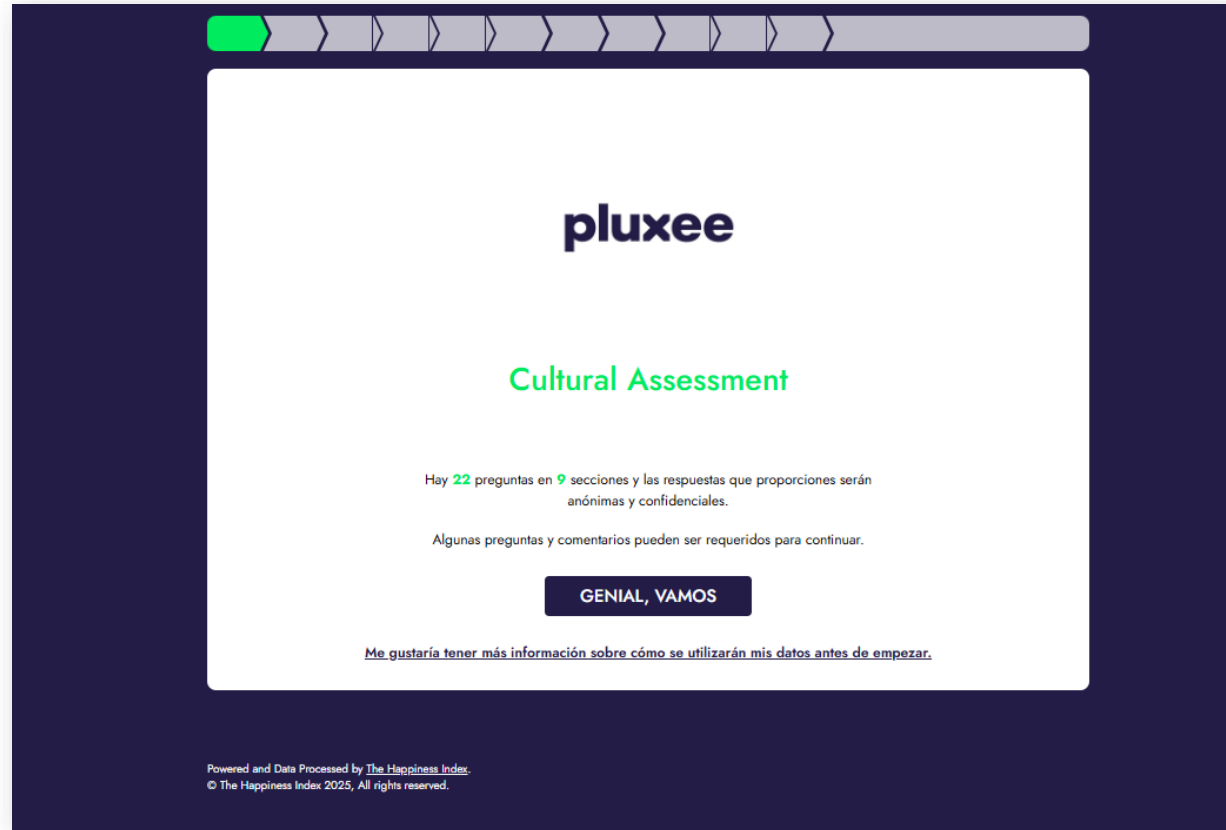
pluxee

Cultural Assessment

Hay 22 preguntas en 9 secciones y las respuestas que proporciones serán anónimas y confidenciales.

Algunas preguntas y comentarios pueden ser requeridos para continuar.

GENIAL, VAMOS

Me gustaría tener más información sobre cómo se utilizarán mis datos antes de empezar.

Powered and Data Processed by The Happiness Index.
© The Happiness Index 2025, All rights reserved.